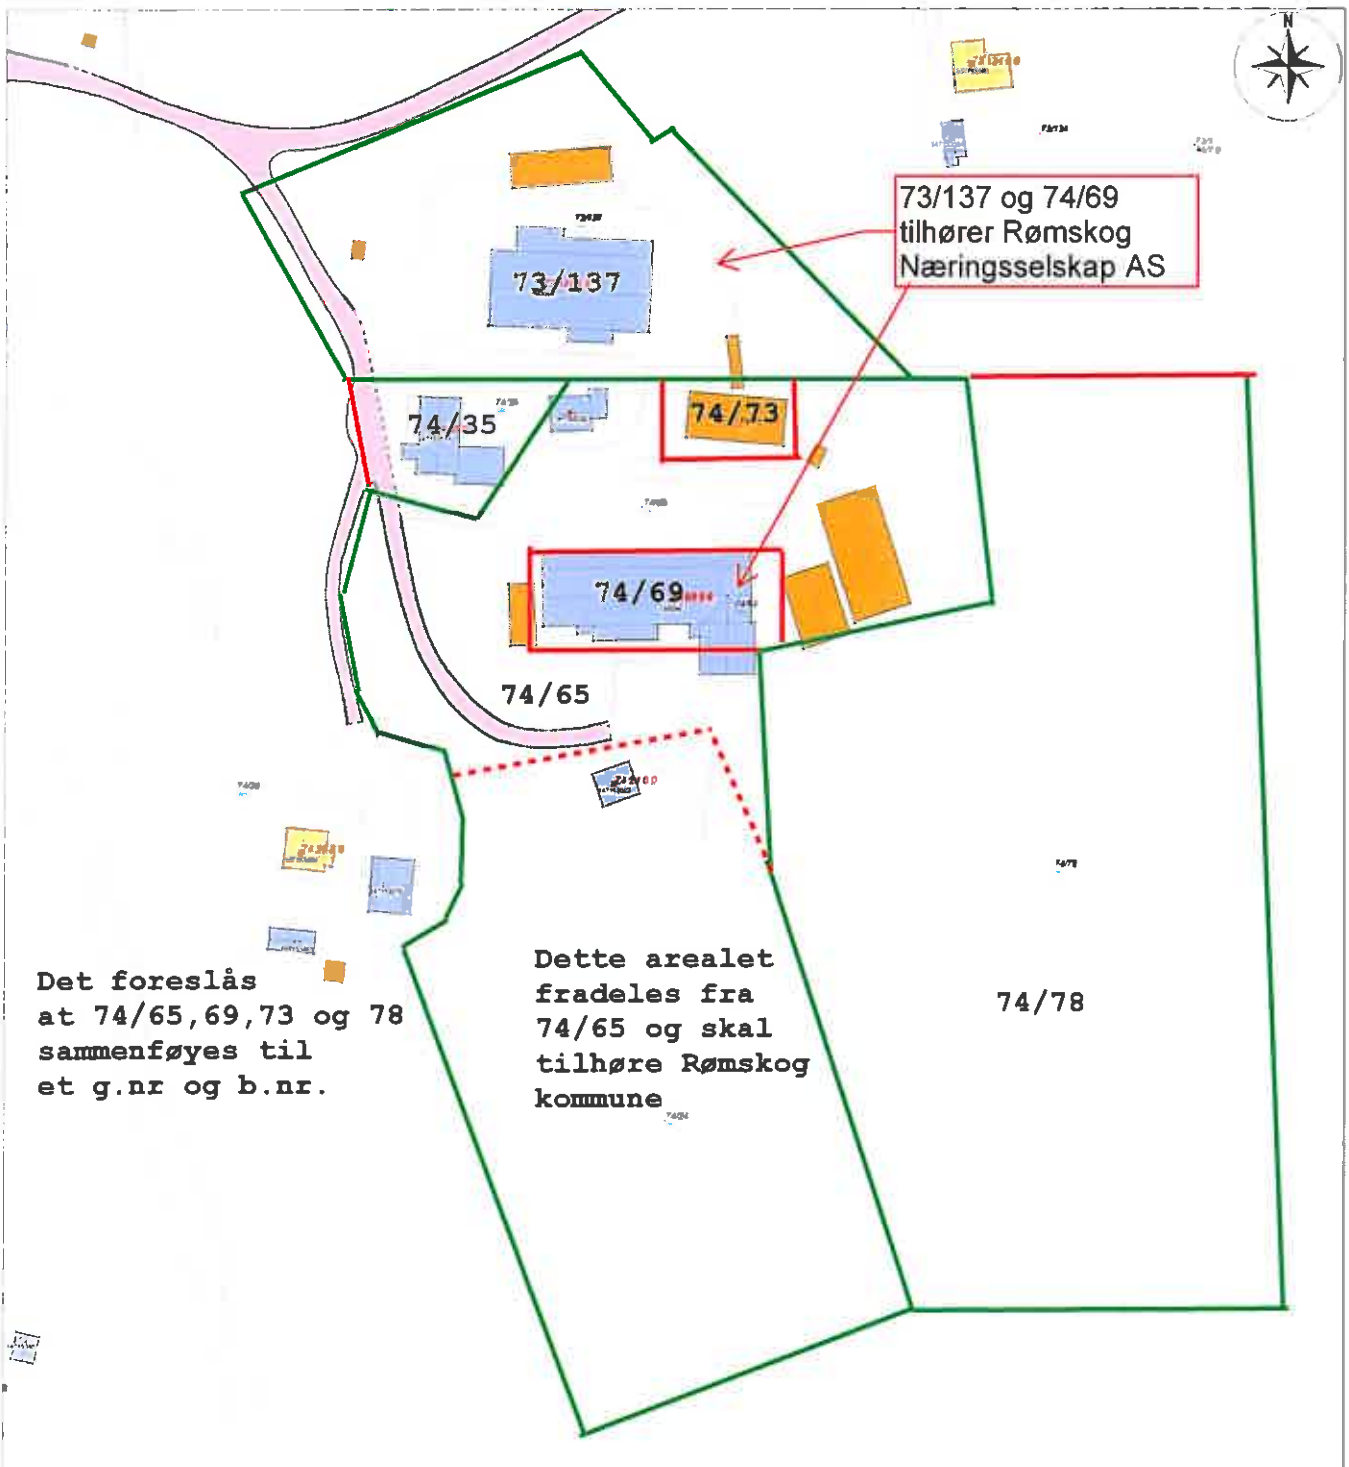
N

73/137 og 74/69 tilhører Rømskog Næringsselskap AS

73/137

74/35

74/73

74/69

74/65

Det foreslås at 74/65,69,73 og 78 sammenføyes til et g.nr og b.nr.

Dette arealet fradeles fra 74/65 og skal tilhøre Rømskog kommune

74/78